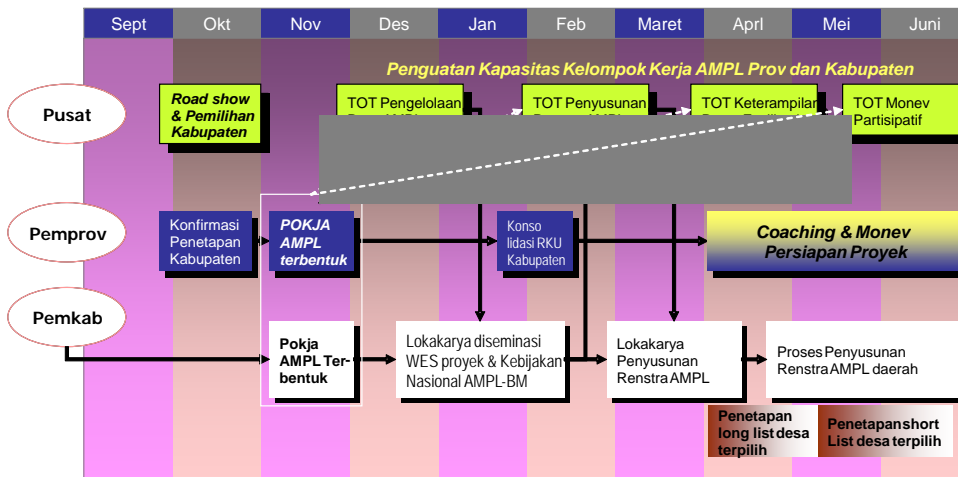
Sept Okt Nov Des Jan Feb Maret Aprl Mei Juni

Penguatan Kapasitas Kelompok Kerja AMPL Prov dan Kabupaten

Pusat

Road show & Pemilihan Kabupaten

TOT Pengelolaan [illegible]

TOT Penyusunan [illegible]

TOT Keterampilan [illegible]

TOT Monev Partisipatif

Pemprov

Konfirmasi Penetapan Kabupaten

POKJA AMPL terbentuk

Konso lidasi RKU Kabupaten

Coaching & Monev Persiapan Proyek

Pemkab

Pokja AMPL Terbentuk

Lokakarya diseminasi WES proyek & Kebijakan Nasional AMPL-BM

Lokakarya Penyusunan Renstra AMPL

Proses Penyusunan Renstra AMPL daerah

Penetapan long list desa terpilih

Penetapanshort List desa terpilih